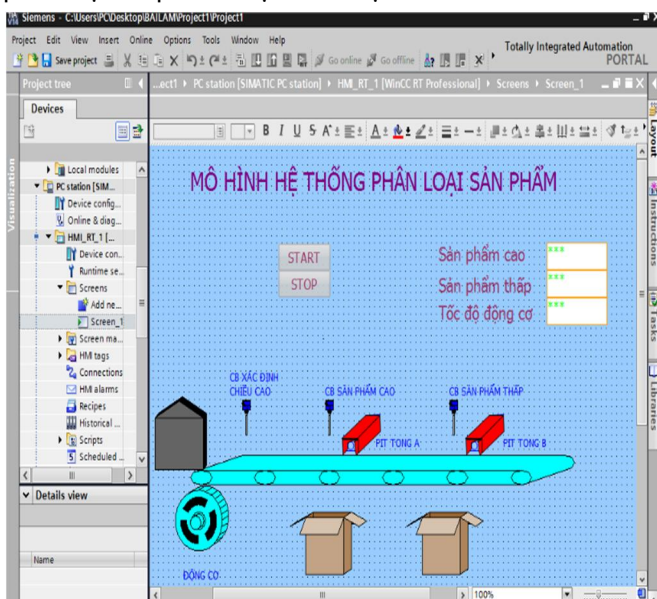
Siemens - C:\Users\PC\Desktop\BAILAM\Project1\Project1

Project Edit View Insert Online Options Tools Window Help

Save project Go online Go offline

Totally Integrated Automation PORTAL

Project tree

Devices

...ect1 ▸ PC station [SIMATIC PC station] ▸ HMI_RT_1 [WinCC RT Professional] ▸ Screens ▸ Screen_1

Visualization

Local modules
PC station [SIM...
Device config...
Online & diag...
HMI_RT_1 [...
Device con...
Runtime se...
Screens
Add ne...
Screen_1
Screen ma...
HMI tags
Connections
HMI alarms
Recipes
Historical ...
Scripts
Scheduled ...

Details view

Name

MÔ HÌNH HỆ THỐNG PHÂN LOẠI SẢN PHẨM

START
STOP

Sản phẩm cao ***
Sản phẩm thấp ***
Tốc độ động cơ ***

CB XÁC ĐỊNH CHIỀU CAO
CB SẢN PHẨM CAO
CB SẢN PHẨM THẤP
PIT TONG A
PIT TONG B

ĐỘNG CƠ

100%

Layout
Instructions
Tasks
Libraries